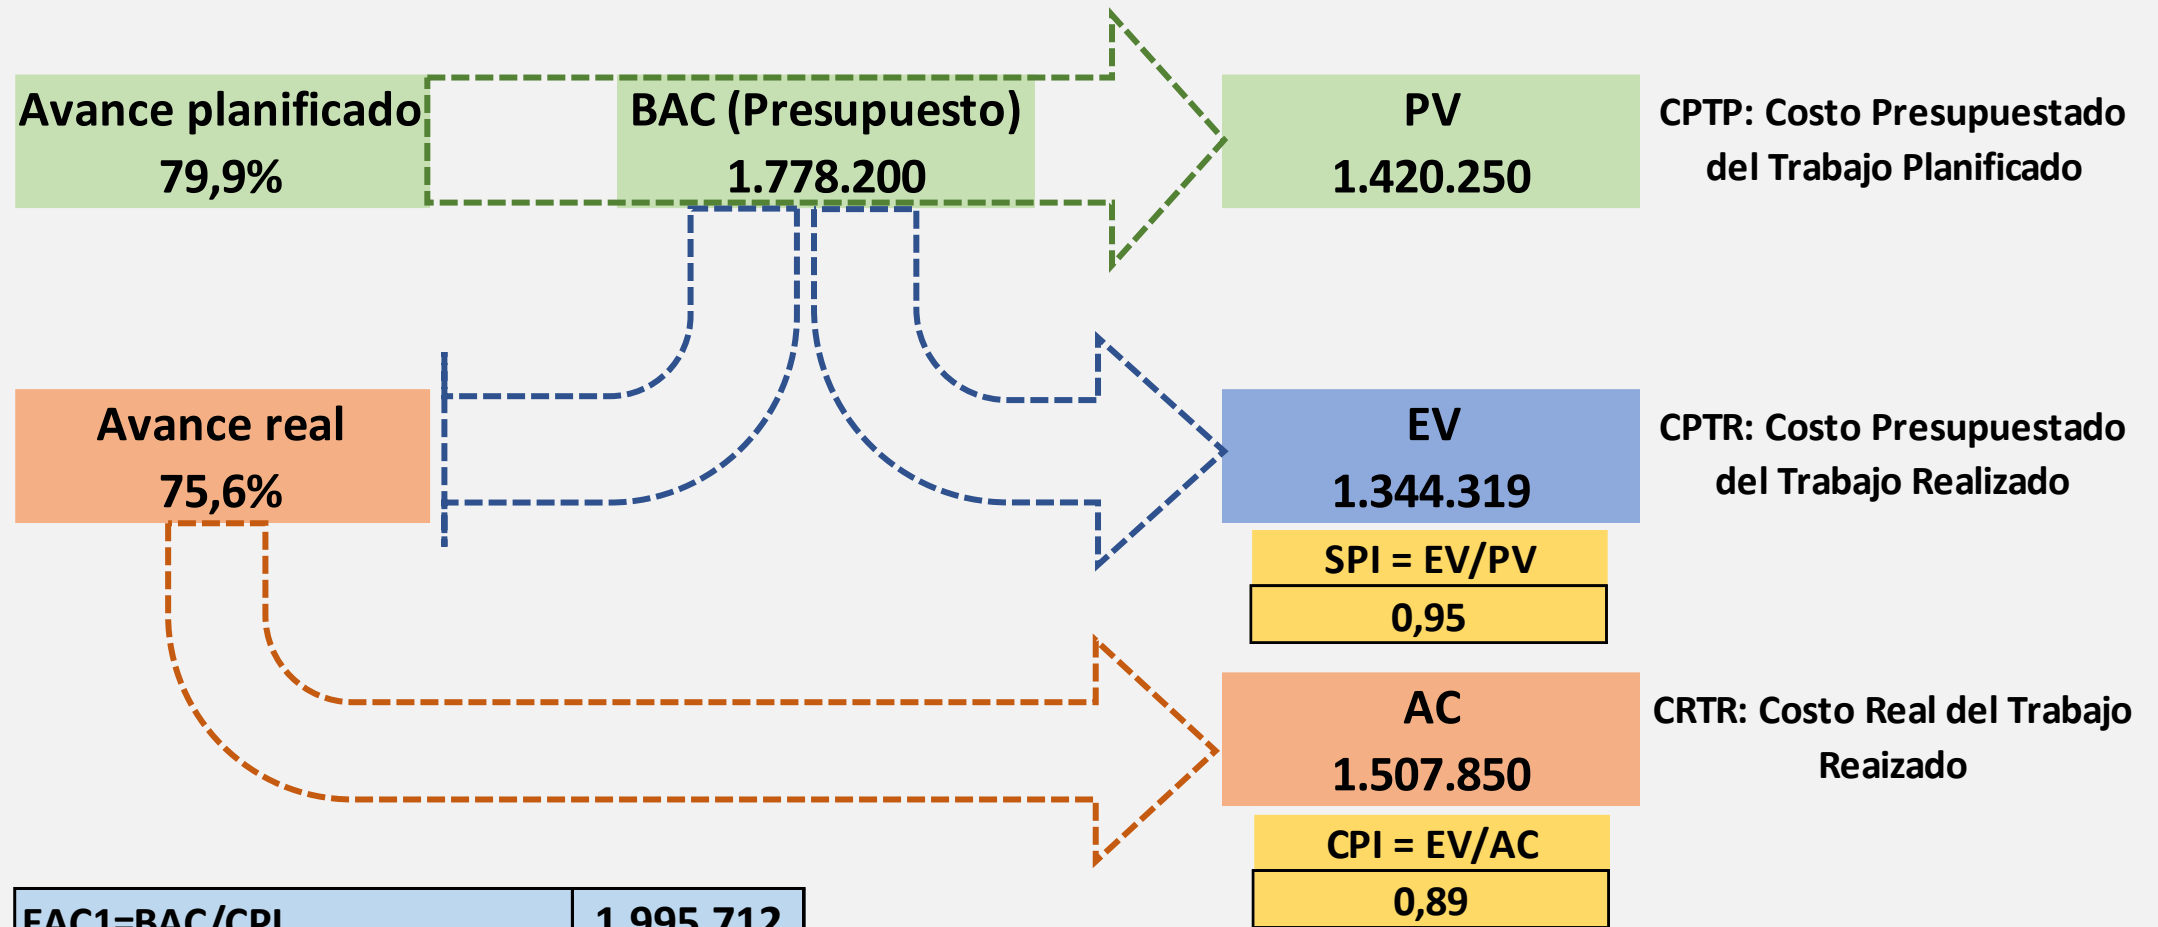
Avance planificado
79,9%

BAC (Presupuesto)
1.778.200

PV
1.420.250

CPTP: Costo Presupuestado del Trabajo Planificado

Avance real
75,6%

EV
1.344.319

CPTR: Costo Presupuestado del Trabajo Realizado

SPI = EV/PV
0,95

AC
1.507.850

CRTR: Costo Real del Trabajo Reaizado

CPI = EV/AC
0,89

| EAC1=BAC/CPI | 1.995.712 |
|---|---|